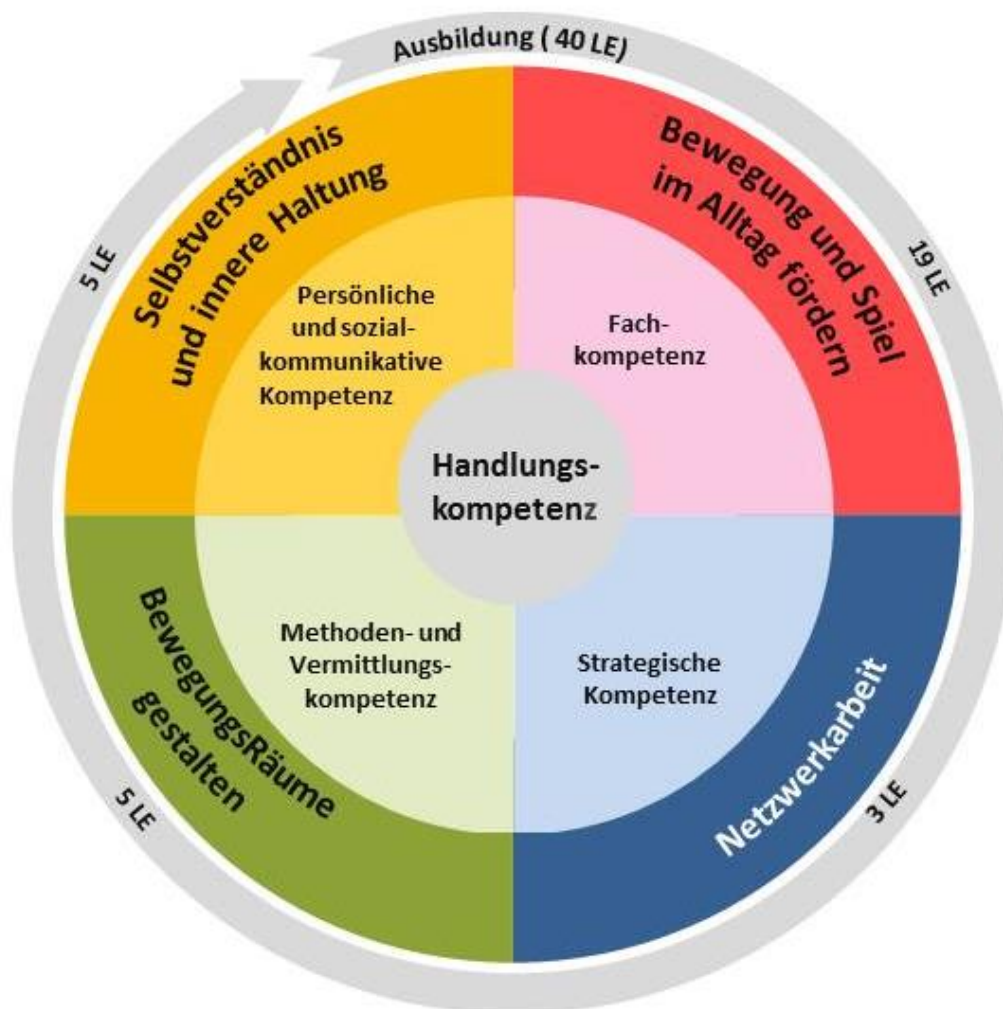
Ausbildung ( 40 LE)

5 LE

Selbstverständnis und innere Haltung

Bewegung und Spiel im Alltag fördern

19 LE

Persönliche und sozial-kommunikative Kompetenz

Fach-kompetenz

Handlungs-kompetenz

Methoden- und Vermittlungs-kompetenz

Strategische Kompetenz

BewegungsRäume gestalten

5 LE

Netzwerkarbeit

3 LE